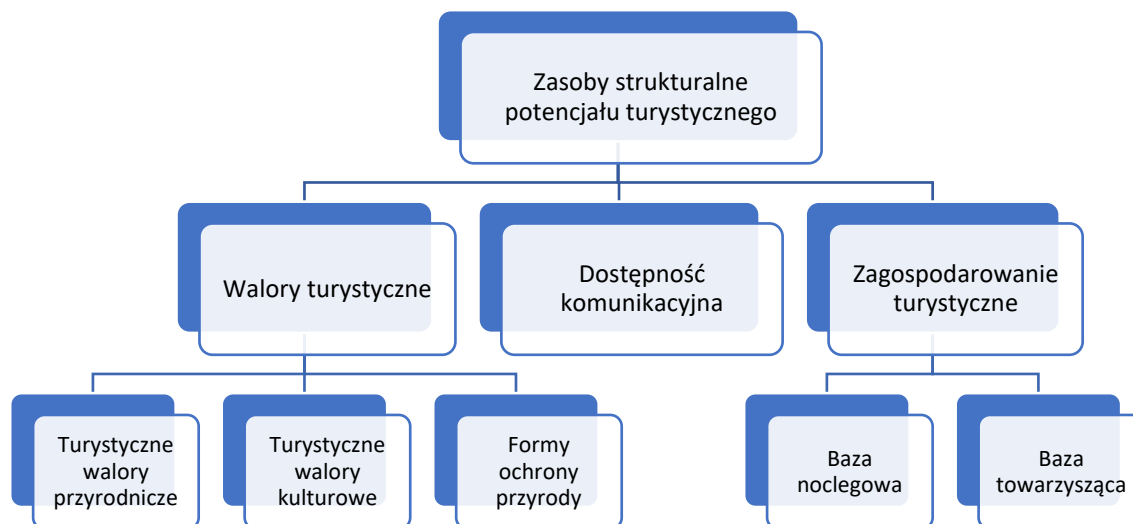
Zasoby strukturalne potencjału turystycznego

Walory turystyczne

Dostępność komunikacyjna

Zagospodarowanie turystyczne

Turystyczne walory przyrodnicze

Turystyczne walory kulturowe

Formy ochrony przyrody

Baza noclegowa

Baza towarzysząca